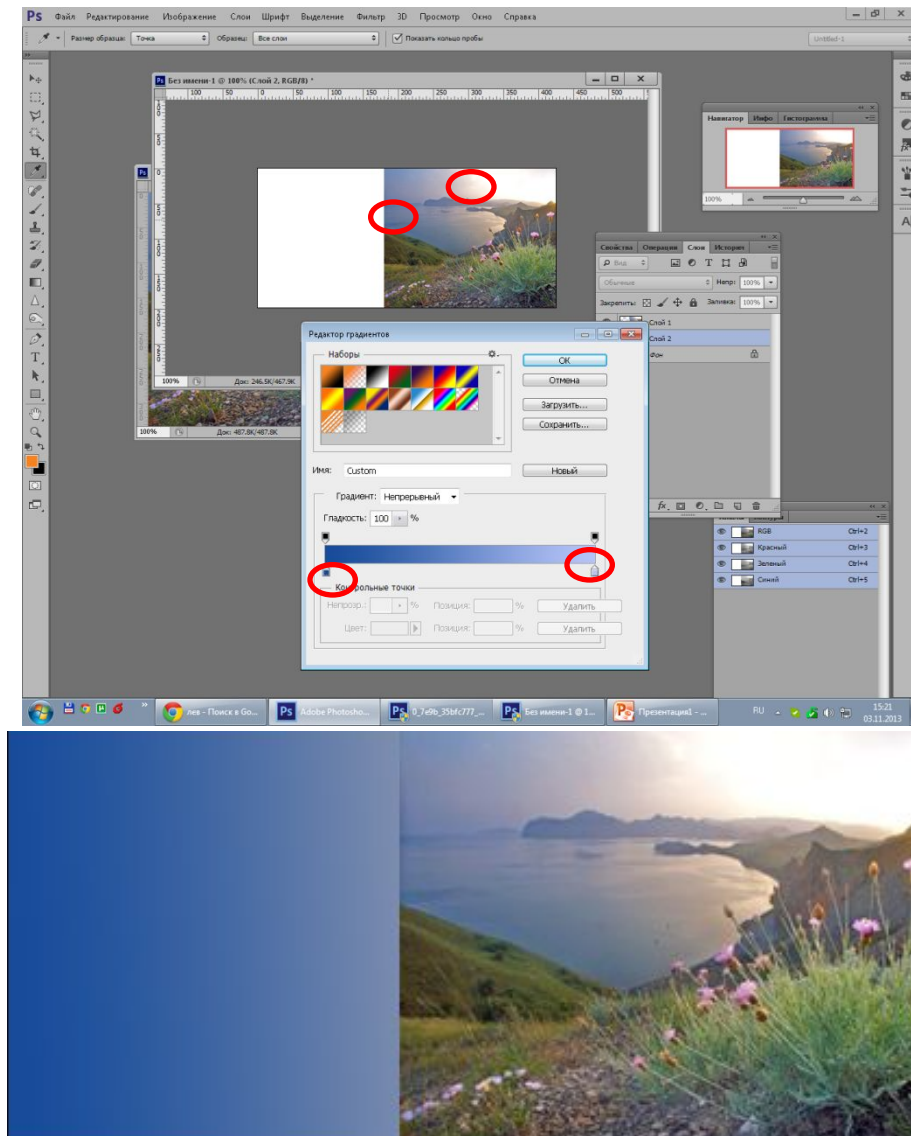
Ps Файл Редактирование Изображение Слои Шрифт Выделение Фильтр 3D Просмотр Окно Справка

Размер образца: Точка Образец: Все слои Показать кольцо пробы

Untitled-1

Без имени-1 @ 100% (Слой 2, RGB/8) *

100 50 0 50 100 150 200 250 300 350 400 450

100% Док: 246,5K/467,9K

100% Док: 487,8K/487,8K

Навигатор Инфо Гистограмма

100%

Свойства Операции Слои История

Вид

Обычные Непр: 100%

Закрепить: Заливка: 100%

Слой 1

Слой 2

Фон

Редактор градиентов

Наборы

OK

Отмена

Загрузить...

Сохранить...

Имя: Custom

Новый

Градиент: Непрерывный

Гладкость: 100 %

Контрольные точки

Непрозр.: % Позиция: % Удалить

Цвет: Позиция: % Удалить

RGB Ctrl+2

Красный Ctrl+3

Зеленый Ctrl+4

Синий Ctrl+5

лев - Поиск в Go... Adobe Photosho... 0_7e9b_35bfc777_... Без имени-1 @ 1... Презентация1 - ...

RU 15:21 03.11.2013